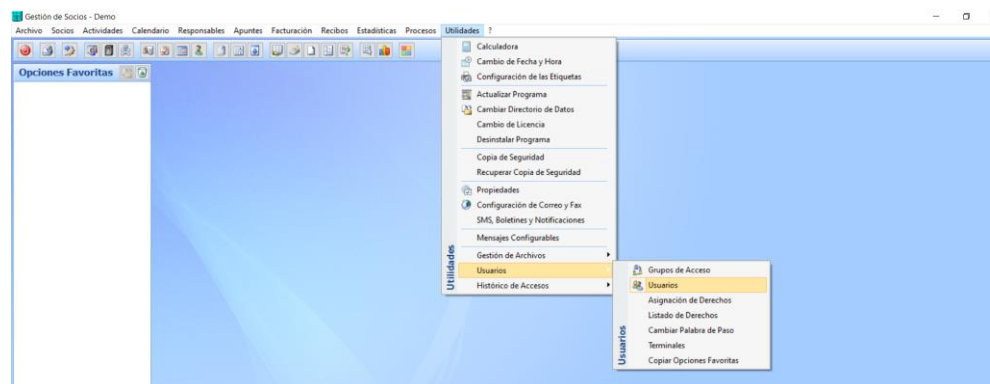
Gestión de Socios - Demo

Archivo Socios Actividades Calendario Responsables Apuntes Facturación Recibos Estadísticas Procesos Utilidades ?

Opciones Favoritas

Calculadora
Cambio de Fecha y Hora
Configuración de las Etiquetas
Actualizar Programa
Cambiar Directorio de Datos
Cambio de Licencia
Desinstalar Programa
Copia de Seguridad
Recuperar Copia de Seguridad
Propiedades
Configuración de Correo y Fax
SMS, Boletines y Notificaciones
Mensajes Configurables
Gestión de Archivos
Usuarios
Histórico de Accesos

Utilidades

Grupos de Acceso
Usuarios
Asignación de Derechos
Listado de Derechos
Cambiar Palabra de Paso
Terminales
Copiar Opciones Favoritas

Usuarios